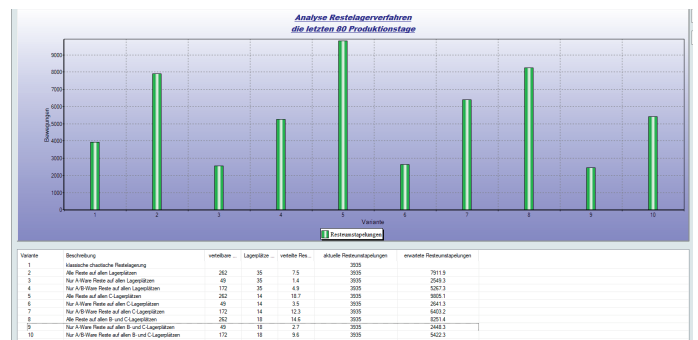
Analyse Restelagerverfahren
die letzten 80 Produktionstage

Bewegungen

9000
8000
7000
6000
5000
4000
3000
2000
1000
0

1 2 3 4 5 6 7 8 9 10

Variante

Resteumstapelungen

| Variante | Beschreibung | verteilbare ... | Lagerplätze ... | verteilte Reste ... | aktuelle Resteumstapelungen | erwartete Resteumstapelungen |
|---|---|---|---|---|---|---|
| 1 | klassische chaotische Restelagerung | | | | 3935 | |
| 2 | Alle Reste auf allen Lagerplätzen | 262 | 35 | 7.5 | 3935 | 7911.9 |
| 3 | Nur A-Ware Reste auf allen Lagerplätzen | 49 | 35 | 1.4 | 3935 | 2549.3 |
| 4 | Nur A/B-Ware Reste auf allen Lagerplätzen | 172 | 35 | 4.9 | 3935 | 5267.3 |
| 5 | Alle Reste auf allen C-Lagerplätzen | 262 | 14 | 18.7 | 3935 | 9805.1 |
| 6 | Nur A-Ware Reste auf allen C-Lagerplätzen | 49 | 14 | 3.5 | 3935 | 2641.3 |
| 7 | Nur A/B-Ware Reste auf allen C-Lagerplätzen | 172 | 14 | 12.3 | 3935 | 6403.2 |
| 8 | Alle Reste auf allen B- und C-Lagerplätzen | 262 | 18 | 14.6 | 3935 | 8251.4 |
| 9 | Nur A-Ware Reste auf allen B- und C-Lagerplätzen | 49 | 18 | 2.7 | 3935 | 2448.3 |
| 10 | Nur A/B-Ware Reste auf allen B- und C-Lagerplätzen | 172 | 18 | 9.6 | 3935 | 5422.3 |